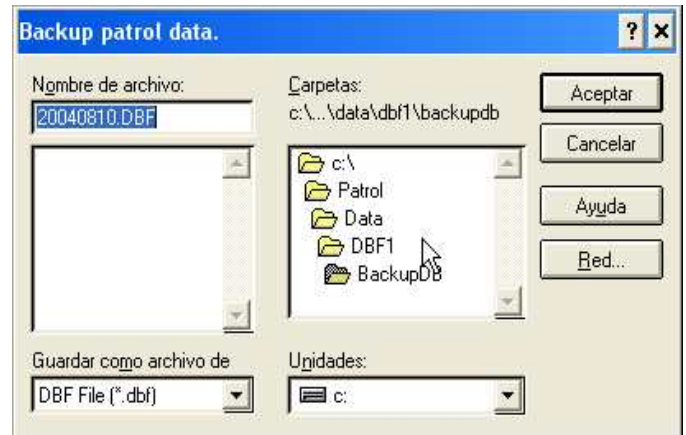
Backup patrol data.

? ×

Nombre de archivo:

20040810.DBF

Carpetas:

c:\...\data\dbf1\backupdb

c:\
Patrol
Data
DBF1
BackupDB

Aceptar

Cancelar

Ayuda

Red...

Guardar como archivo de

DBF File (*.dbf)

Unidades:

c: